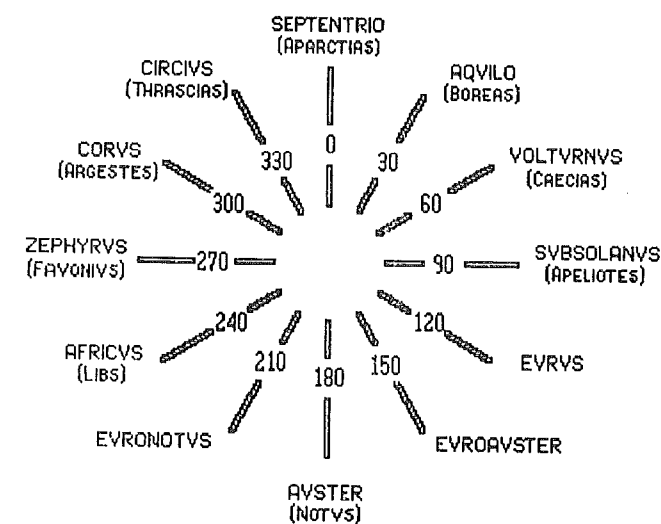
SEPTENTRIO
(APARCTIAS)

AQVILO
(BOREAS)

CIRCIVS
(THRASCIAS)

330

0

30

VOLTVRNVS
(CAECIAS)

CORVS
(ARGESTES)

300

60

ZEPHYRVS
(FAVONIVS)

270

90

SVBSOLANVS
(APELIOTES)

240

120

AFRICVS
(LIBS)

210

180

150

EVRVS

EVRONOTVS

EVROAVSTER

AVSTER
(NOTVS)